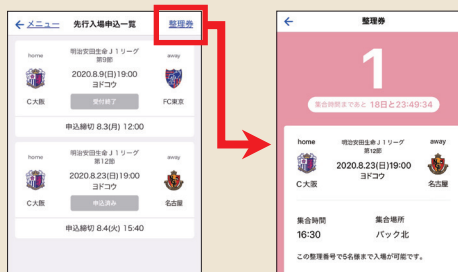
← メニュー 先行入場申込一覧 整理券

home 明治安田生命J1リーグ 第9節 away
2020.8.9(日)19:00
ヨドコウ
C大阪 受付終了 FC東京
申込締切 8.3(月) 12:00

home 明治安田生命J1リーグ 第12節 away
2020.8.23(日)19:00
ヨドコウ
C大阪 申込済み 名古屋
申込締切 8.4(火) 15:40

←
整理券
1
集合時間まで あと 18日と23:49:34

home 明治安田生命J1リーグ 第12節 away
2020.8.23(日)19:00
ヨドコウ
C大阪 名古屋

集合時間
16:30
集合場所
バック北

この整理券番号で5名様まで入場が可能です。